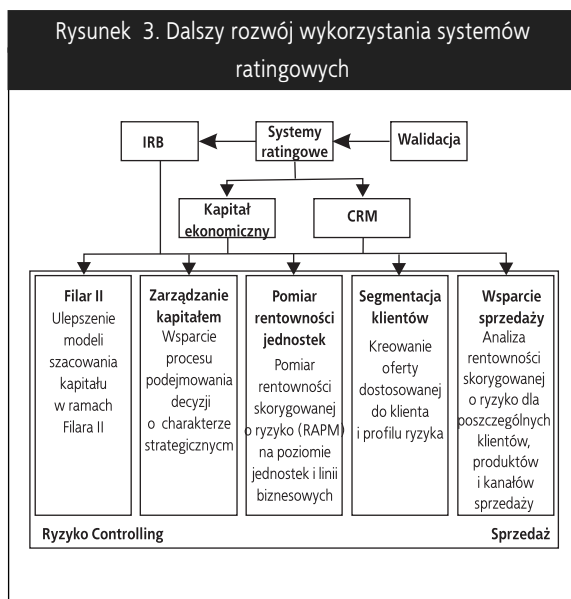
Rysunek 3. Dalszy rozwój wykorzystania systemów ratingowych

IRB

Systemy ratingowe

Walidacja

Kapitał ekonomiczny

CRM

Filar II
Ulepszenie modeli szacowania kapitału w ramach Filara II

Zarządzanie kapitałem
Wsparcie procesu podejmowania decyzji o charakterze strategicznym

Pomiar rentowności jednostek
Pomiar rentowności skorygowanej o ryzyko (RAPM) na poziomie jednostek i linii biznesowych

Segmentacja klientów
Kreowanie oferty dostosowanej do klienta i profilu ryzyka

Wsparcie sprzedaży
Analiza rentowności skorygowanej o ryzyko dla poszczególnych klientów, produktów i kanałów sprzedaży

Ryzyko Controlling

Sprzedaż